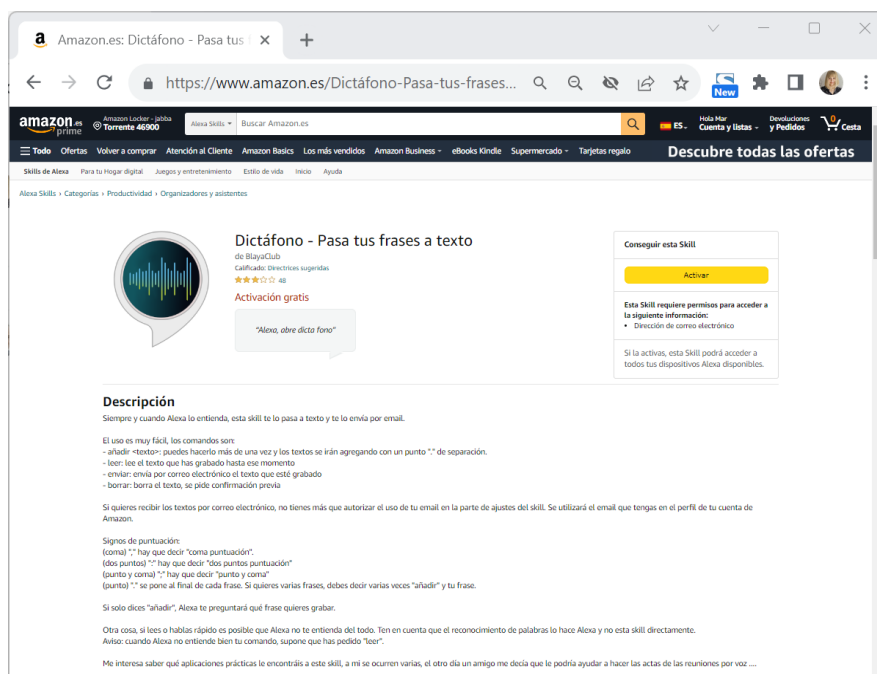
Amazon.es: Dictáfono - Pasa tus f ×
+
https://www.amazon.es/Dictáfono-Pasa-tus-frases...
New

amazon.es prime
Amazon Locker - jabba
Torrente 46900
Alexa Skills
Buscar Amazon.es
ES
Hola Mar
Cuenta y listas
Devoluciones y Pedidos
0
Cesta

Todo Ofertas Volver a comprar Atención al Cliente Amazon Basics Los más vendidos Amazon Business eBooks Kindle Supermercado Tarjetas regalo
Descubre todas las ofertas

Skills de Alexa Para tu Hogar digital Juegos y entretenimiento Estilo de vida Inicio Ayuda

Alexa Skills › Categorías › Productividad › Organizadores y asistentes

Dictáfono - Pasa tus frases a texto
de BlayaClub
Calificado: Directrices sugeridas
48
Activación gratis

"Alexa, abre dicta fono"

Conseguir esta Skill
Activar
Esta Skill requiere permisos para acceder a la siguiente información:
• Dirección de correo electrónico
Si la activas, esta Skill podrá acceder a todos tus dispositivos Alexa disponibles.

Descripción
Siempre y cuando Alexa lo entienda, esta skill te lo pasa a texto y te lo envía por email.

El uso es muy fácil, los comandos son:
- añadir <texto>: puedes hacerlo más de una vez y los textos se irán agregando con un punto "." de separación.
- leer: lee el texto que has grabado hasta ese momento
- enviar: envía por correo electrónico el texto que esté grabado
- borrar: borra el texto, se pide confirmación previa

Si quieres recibir los textos por correo electrónico, no tienes más que autorizar el uso de tu email en la parte de ajustes del skill. Se utilizará el email que tengas en el perfil de tu cuenta de Amazon.

Signos de puntuación:
(coma) "," hay que decir "coma puntuación".
(dos puntos) ":" hay que decir "dos puntos puntuación"
(punto y coma) ";" hay que decir "punto y coma"
(punto) "." se pone al final de cada frase. Si quieres varias frases, debes decir varias veces "añadir" y tu frase.

Si solo dices "añadir", Alexa te preguntará qué frase quieres grabar.

Otra cosa, si lees o hablas rápido es posible que Alexa no te entienda del todo. Ten en cuenta que el reconocimiento de palabras lo hace Alexa y no esta skill directamente.
Aviso: cuando Alexa no entiende bien tu comando, supone que has pedido "leer".

Me interesa saber qué aplicaciones prácticas le encontráis a este skill, a mi se ocurren varias, el otro día un amigo me decía que le podría ayudar a hacer las actas de las reuniones por voz ....